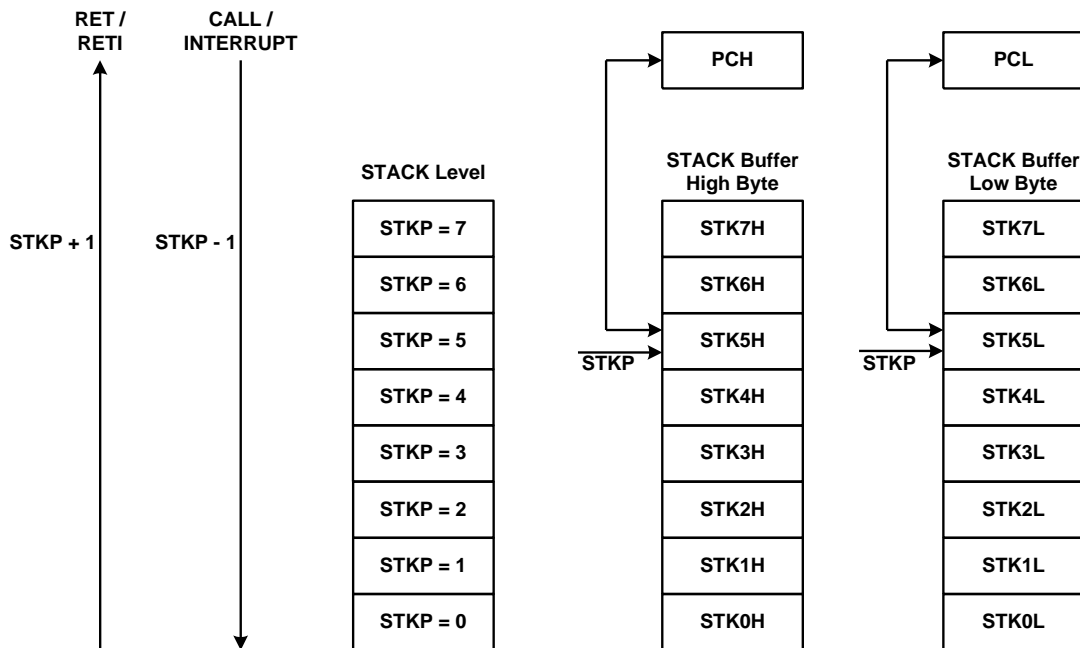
RET / RETI

CALL / INTERRUPT

STKP + 1

STKP - 1

STACK Level

| STKP = 7 |
|---|
| STKP = 6 |
| STKP = 5 |
| STKP = 4 |
| STKP = 3 |
| STKP = 2 |
| STKP = 1 |
| STKP = 0 |

PCH

STACK Buffer High Byte

STKP

| STK7H |
|---|
| STK6H |
| STK5H |
| STK4H |
| STK3H |
| STK2H |
| STK1H |
| STK0H |

PCL

STACK Buffer Low Byte

STKP

| STK7L |
|---|
| STK6L |
| STK5L |
| STK4L |
| STK3L |
| STK2L |
| STK1L |
| STK0L |